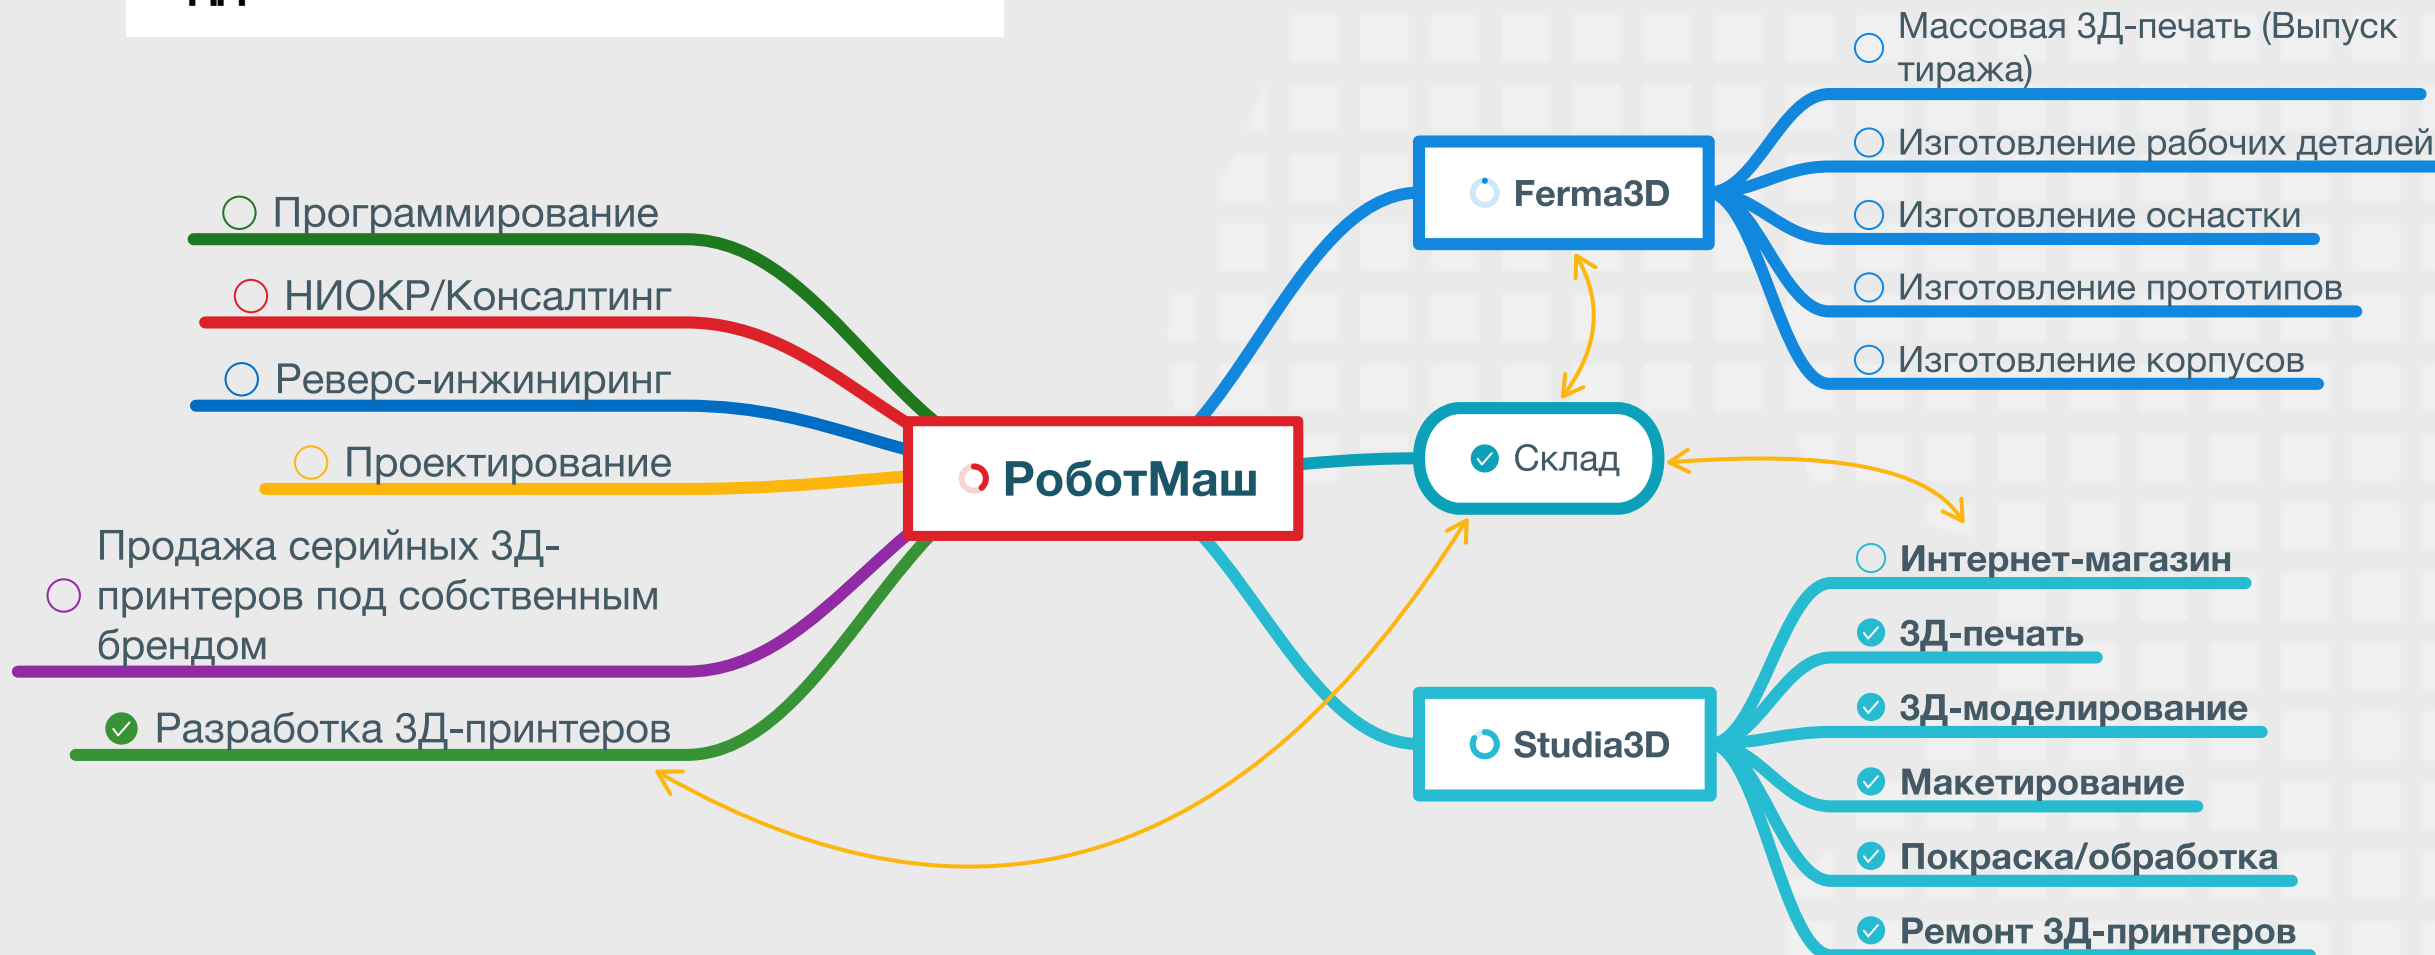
Программирование

НИОКР/Консалтинг

Реверс-инжиниринг

Проектирование

Продажа серийных 3Д-принтеров под собственным брендом

Разработка 3Д-принтеров

РоботМаш

Ferma3D

Массовая 3Д-печать (Выпуск тиража)

Изготовление рабочих деталей

Изготовление оснастки

Изготовление прототипов

Изготовление корпусов

Склад

Studia3D

Интернет-магазин

3Д-печать

3Д-моделирование

Макетирование

Покраска/обработка

Ремонт 3Д-принтеров